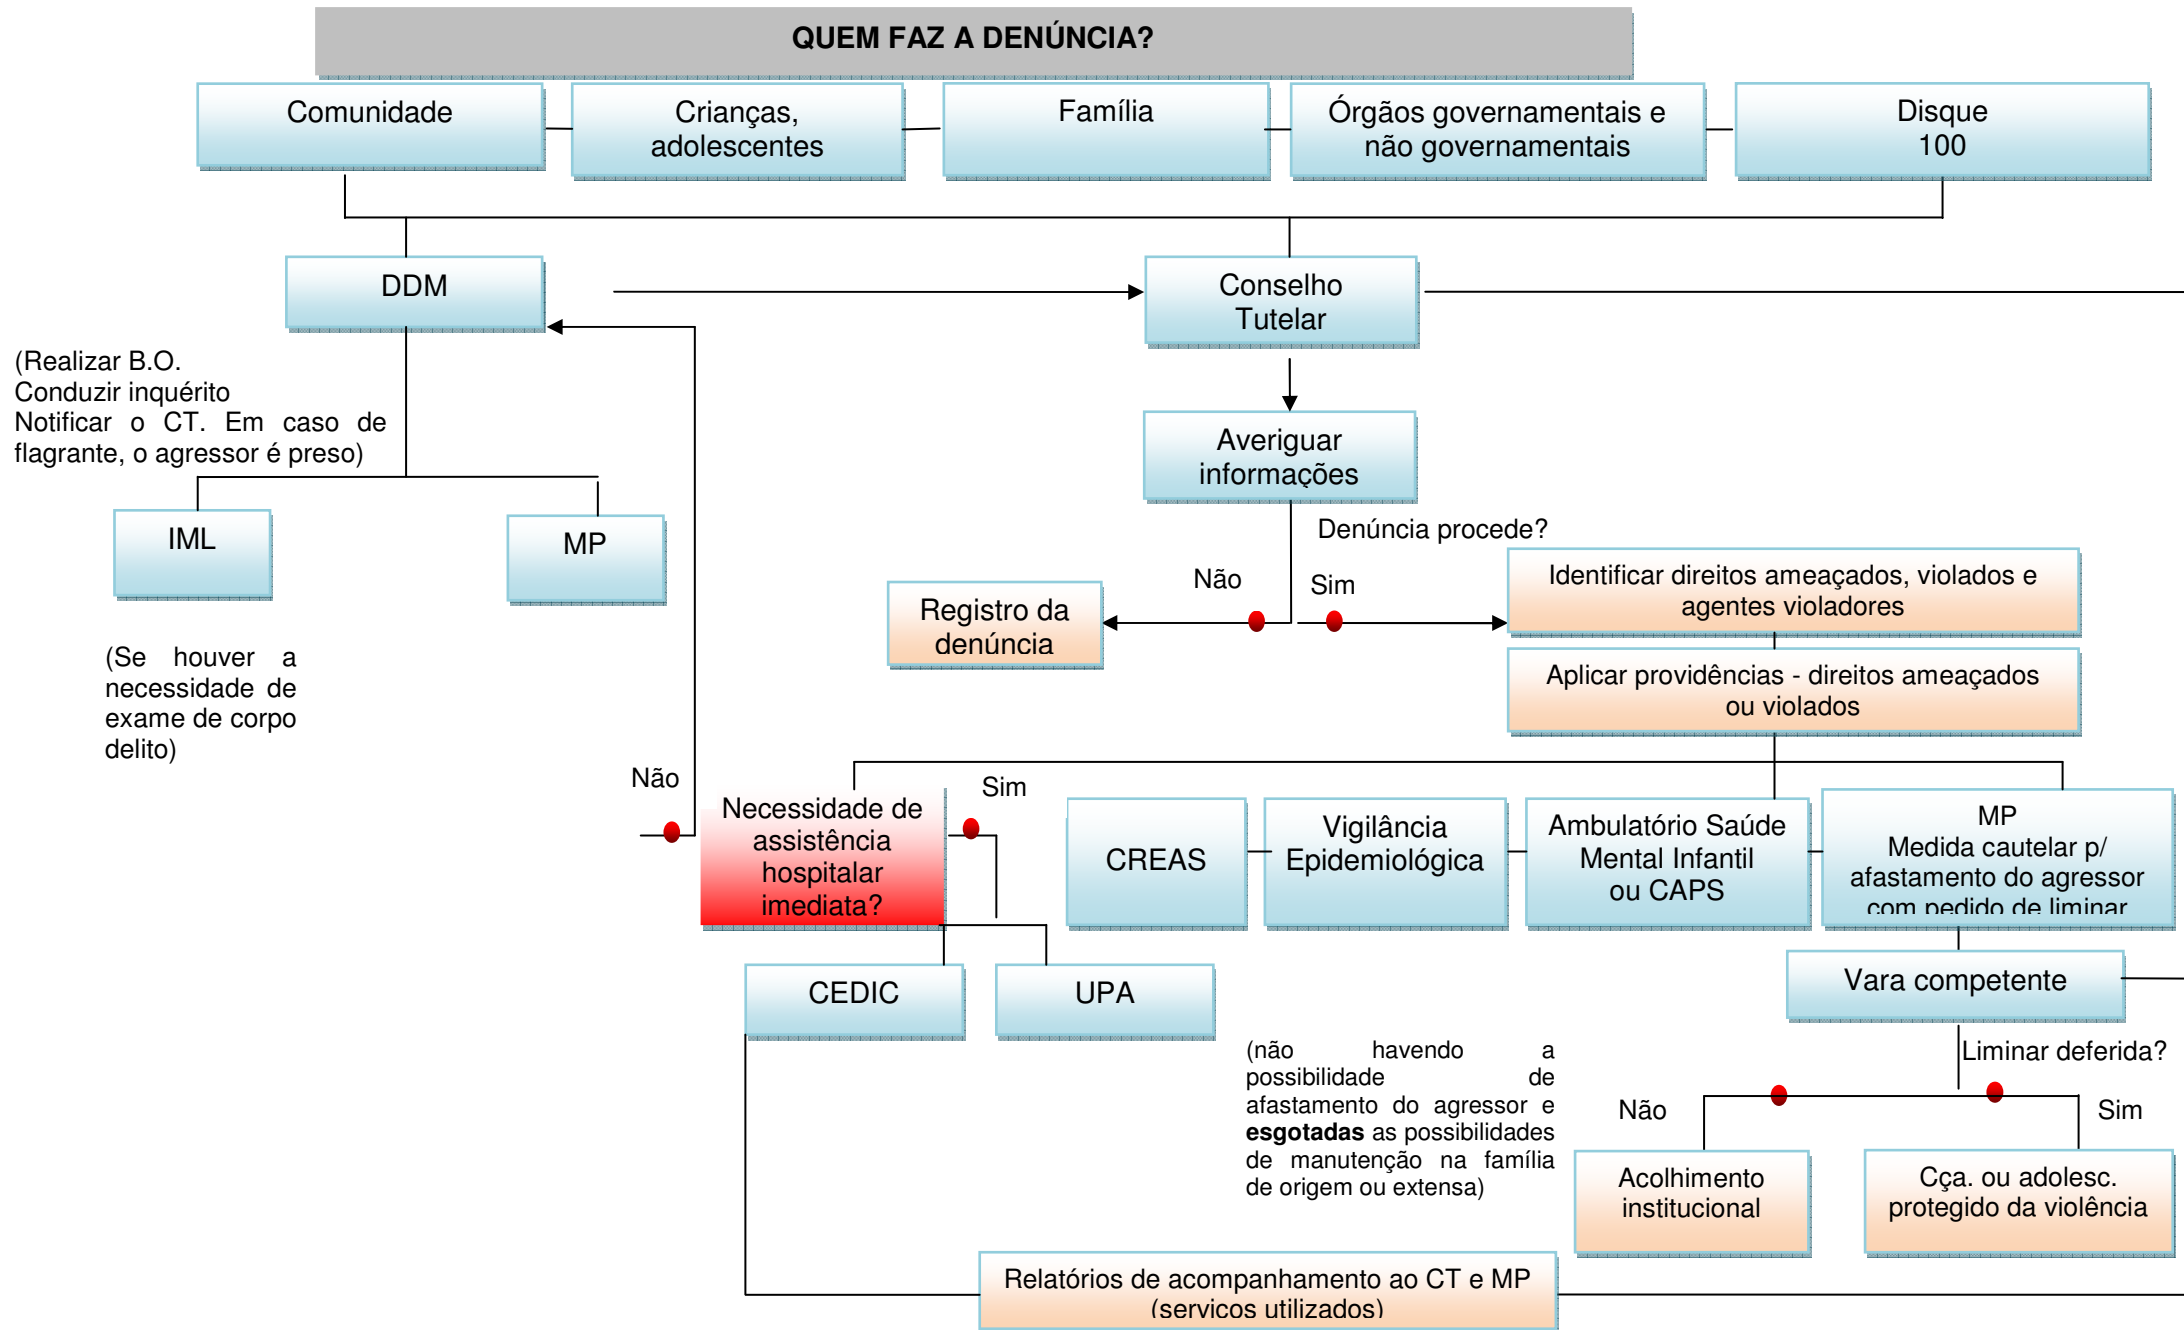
QUEM FAZ A DENÚNCIA?

Comunidade

Crianças, adolescentes

Família

Órgãos governamentais e não governamentais

Disque 100

DDM

Conselho Tutelar

(Realizar B.O.
Conduzir inquérito
Notificar o CT. Em caso de flagrante, o agressor é preso)

IML

MP

(Se houver a necessidade de exame de corpo delito)

Averiguar informações

Denúncia procede?

Não

Sim

Registro da denúncia

Identificar direitos ameaçados, violados e agentes violadores

Aplicar providências - direitos ameaçados ou violados

Não

Necessidade de assistência hospitalar imediata?

Sim

CREAS

Vigilância Epidemiológica

Ambulatório Saúde Mental Infantil ou CAPS

MP
Medida cautelar p/ afastamento do agressor com pedido de liminar

CEDIC

UPA

Vara competente

Liminar deferida?

(não havendo a possibilidade de afastamento do agressor e **esgotadas** as possibilidades de manutenção na família de origem ou extensa)

Não

Sim

Acolhimento institucional

Cça. ou adolesc. protegido da violência

Relatórios de acompanhamento ao CT e MP (serviços utilizados)